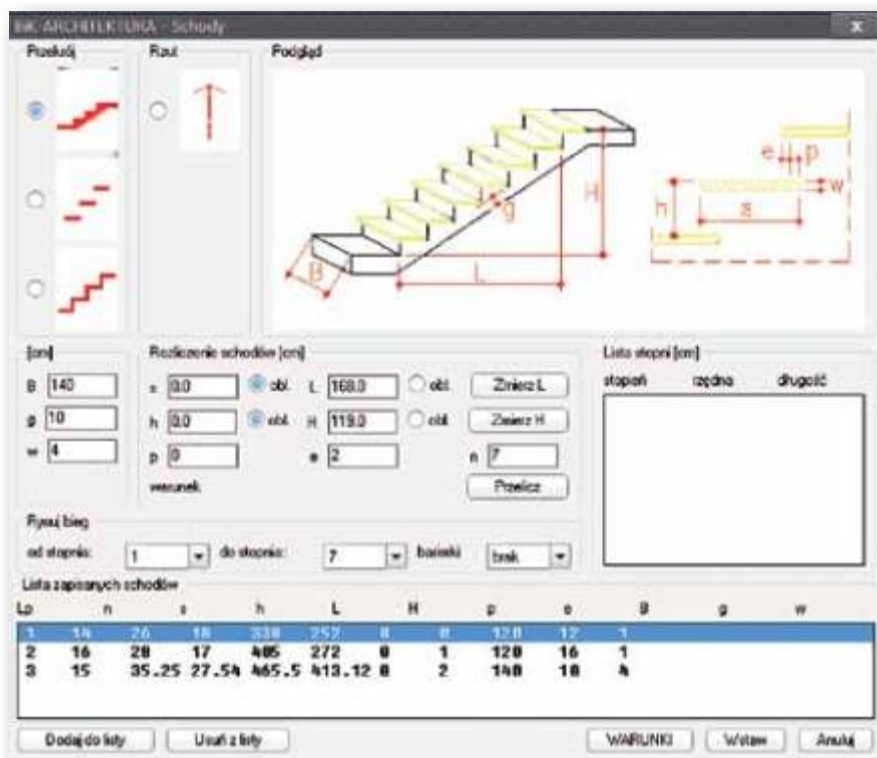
INK ARCHITEKTURA - Schody

Przekrój

Rzut

Podgląd

B

g

L

H

h

e

p

w

s

[cm]

B 140

g 10

w 4

Rozłożenie schodów [cm]

s 0.0 obl.

h 0.0 obl.

p 0

warunek

L 168.0 obl.

H 119.0 obl.

e 2

Zmierz L

Zmierz H

n 7

Przelicz

Lista stopni [cm]

stopień rzędna długość

Rysuj bieg

od stopnia: 1

do stopnia: 7

balaski brak

Lista zapisanych schodów

| Lp | n | s | h | L | H | p | e | B | g | w |
|---|---|---|---|---|---|---|---|---|---|---|
| 1 | 14 | 26 | 18 | 338 | 252 | 0 | 0 | 120 | 12 | 1 |
| 2 | 16 | 28 | 17 | 405 | 272 | 0 | 1 | 120 | 16 | 1 |
| 3 | 15 | 35.25 | 27.54 | 465.5 | 413.12 | 0 | 2 | 140 | 10 | 4 |

Dodaj do listy

Usuń z listy

WARUNKI

Wstaw

Anuluj